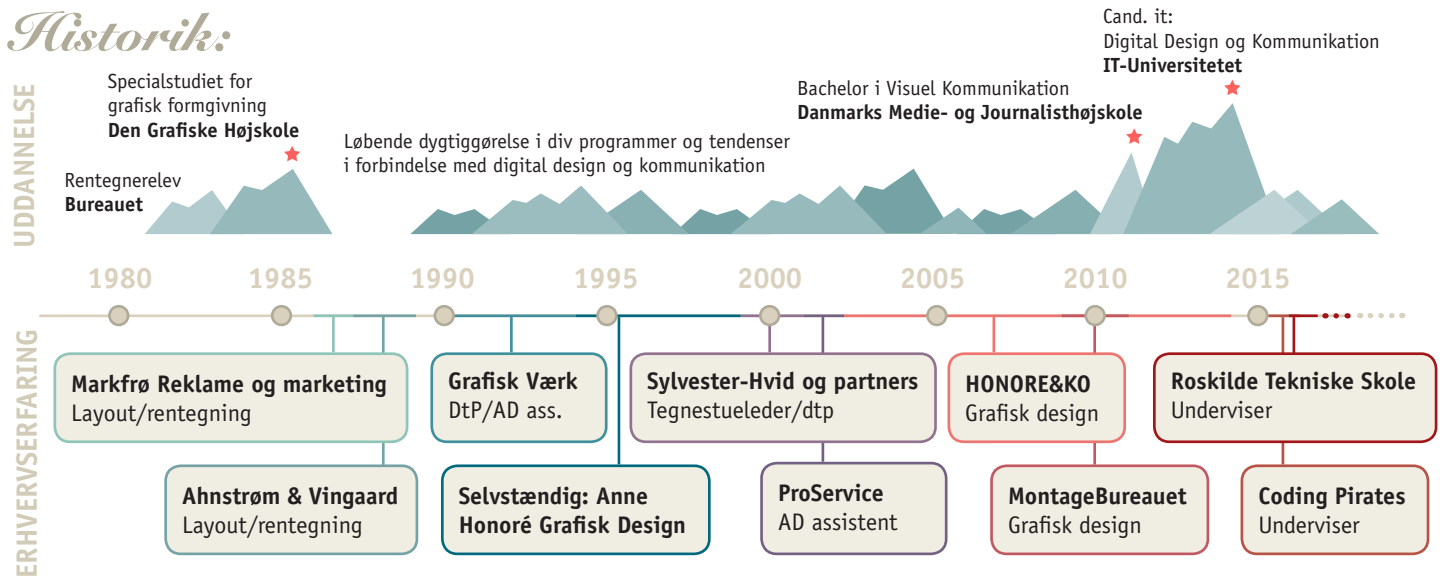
Historik:

UDDANNELSE

Rentegnerelev
**Bureauet**

Specialstudiet for grafisk formgivning
**Den Grafiske Højskole**

Løbende dygtiggørelse i div programmer og tendenser i forbindelse med digital design og kommunikation

Bachelor i Visuel Kommunikation
**Danmarks Medie- og Journalisthøjskole**

Cand. it:
Digital Design og Kommunikation
**IT-Universitetet**

1980 1985 1990 1995 2000 2005 2010 2015

ERHVERVSERFARING

**Markfrø Reklame og marketing**
Layout/rentegning

**Ahnstrøm & Vingaard**
Layout/rentegning

**Grafisk Værk**
DtP/AD ass.

**Selvstændig: Anne Honoré Grafisk Design**

**Sylvester-Hvid og partners**
Tegnestueleder/dtp

**ProService**
AD assistent

**HONORE&KO**
Grafisk design

**MontageBureauet**
Grafisk design

**Roskilde Tekniske Skole**
Underviser

**Coding Pirates**
Underviser